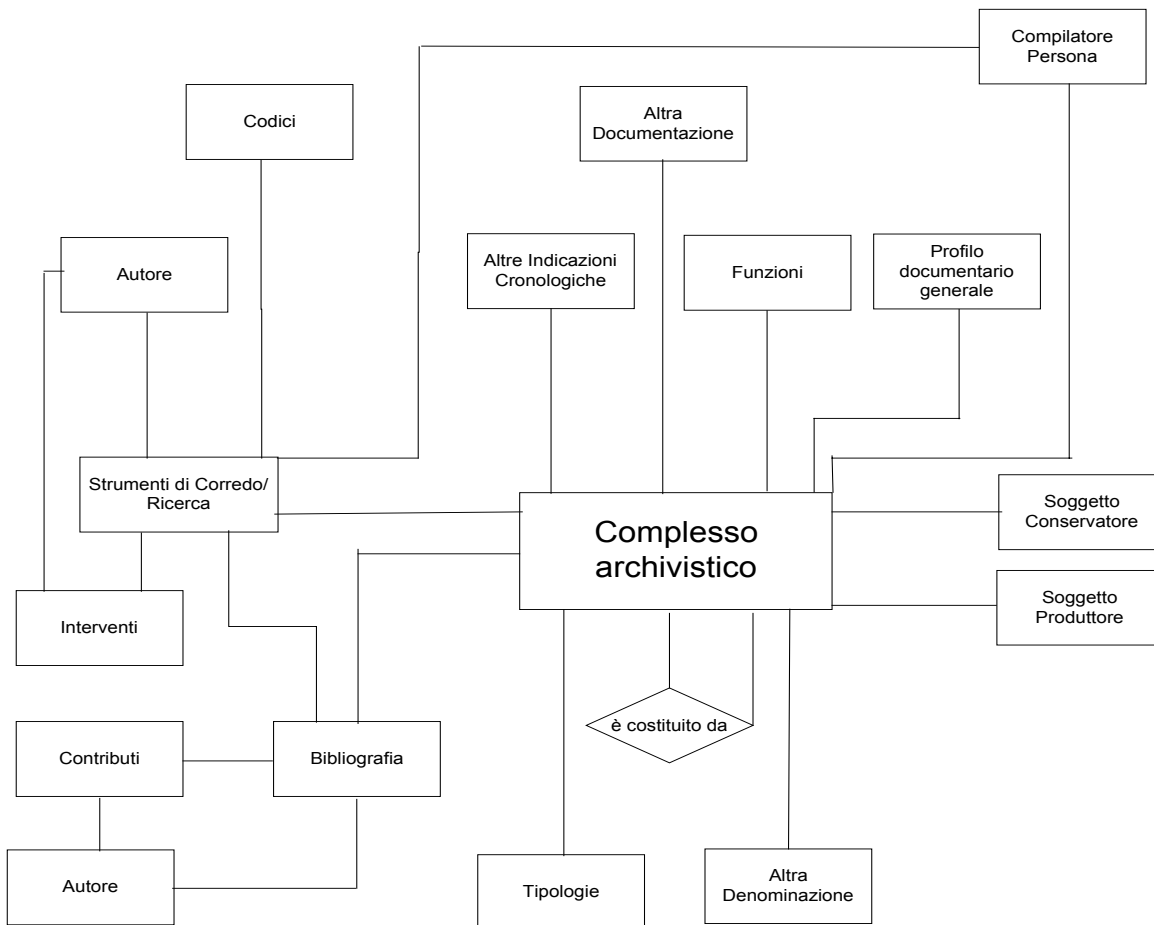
Compilatore Persona

Codici

Altra Documentazione

Autore

Altre Indicazioni Cronologiche

Funzioni

Profilo documentario generale

Strumenti di Corredo/ Ricerca

Complesso archivistico

Soggetto Conservatore

Soggetto Produttore

Interventi

è costituito da

Contributi

Bibliografia

Autore

Tipologie

Altra Denominazione